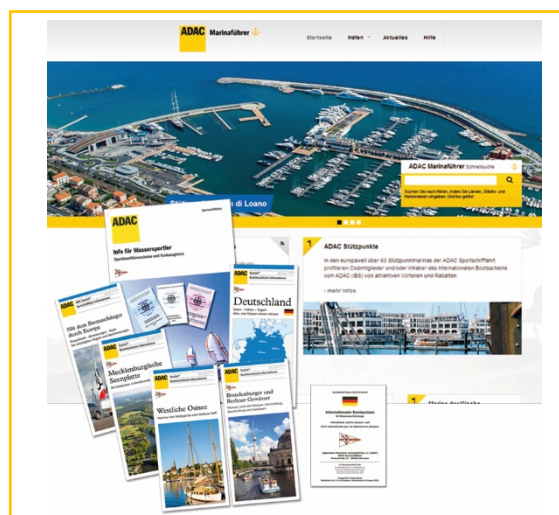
ADAC Marinaführer

Startseite Häfen Aktuelles Hilfe

ADAC Marinaführer Schnellsuche

Suchen Sie nach Häfen, indem Sie Länder-, Städte- und Hafennamen eingeben. Und los geht's!

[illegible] di Loano

ADAC

Info für Wassersportler

1 ADAC Stützpunkte

In den europaweit über 60 Stützpunktmarinas der ADAC Sportschifffahrt profitieren Clubmitglieder und/oder Inhaber des Internationalen Bootsscheins vom ADAC (IBS) von attraktiven Vorteilen und Rabatten.

› mehr Infos

Deutschland

Mit dem Boot durch Europa

Mecklenburgische Seenplatte

Westliche Ostsee

Brandenburger und Berliner Gewässer

Internationaler Bootsschein

1 Marina der Woche